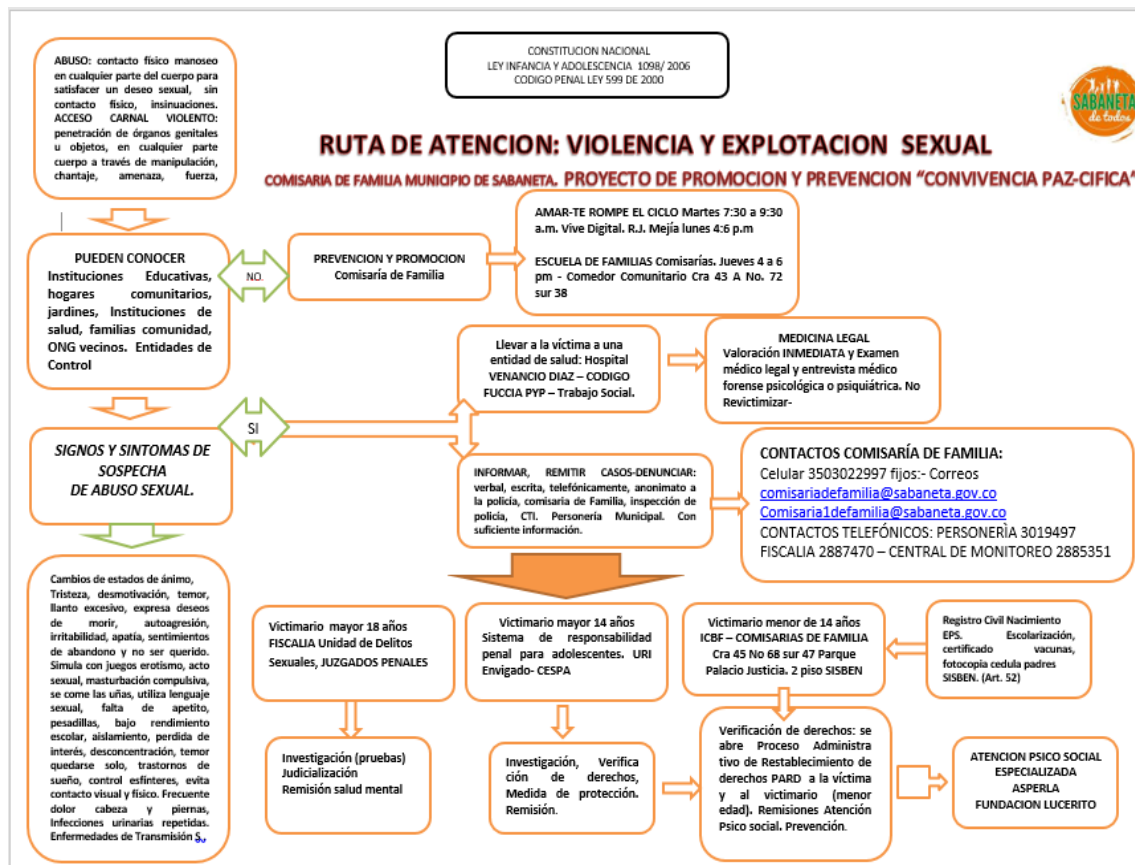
ABUSO: contacto físico manoseo en cualquier parte del cuerpo para satisfacer un deseo sexual, sin contacto físico, insinuaciones. ACCESO CARNAL VIOLENTO: penetración de órganos genitales u objetos, en cualquier parte cuerpo a través de manipulación, chantaje, amenaza, fuerza,

CONSTITUCION NACIONAL
LEY INFANCIA Y ADOLESCENCIA 1098/ 2006
CODIGO PENAL LEY 599 DE 2000

SABANETA de todos

RUTA DE ATENCION: VIOLENCIA Y EXPLOTACION SEXUAL

COMISARIA DE FAMILIA MUNICIPIO DE SABANETA. PROYECTO DE PROMOCION Y PREVENCION "CONVIVENCIA PAZ-CIFICA"

PUEDEN CONOCER
Instituciones Educativas, hogares comunitarios, jardines, Instituciones de salud, familias comunidad, ONG vecinos. Entidades de Control

NO.

PREVENCION Y PROMOCION
Comisaría de Familia

AMAR-TE ROMPE EL CICLO Martes 7:30 a 9:30 a.m. Vive Digital. R.J. Mejía lunes 4:6 p.m

ESCUELA DE FAMILIAS Comisarías. Jueves 4 a 6 pm - Comedor Comunitario Cra 43 A No. 72 sur 38

Llevar a la víctima a una entidad de salud: Hospital VENANCIO DIAZ – CODIGO FUCCIA PYP – Trabajo Social.

MEDICINA LEGAL
Valoración INMEDIATA y Examen médico legal y entrevista médico forense psicológica o psiquiátrica. No Revictimizar-

SI

SIGNOS Y SINTOMAS DE SOSPECHA DE ABUSO SEXUAL.

INFORMAR, REMITIR CASOS-DENUNCIAR: verbal, escrita, telefónicamente, anonimato a la policía, comisaria de Familia, inspección de policía, CTI. Personería Municipal. Con suficiente información.

CONTACTOS COMISARÍA DE FAMILIA:
Celular 3503022997 fijos:- Correos
comisariadefamilia@sabaneta.gov.co
Comisaria1defamilia@sabaneta.gov.co
CONTACTOS TELEFÓNICOS: PERSONERÌA 3019497
FISCALIA 2887470 – CENTRAL DE MONITOREO 2885351

Cambios de estados de ánimo, Tristeza, desmotivación, temor, llanto excesivo, expresa deseos de morir, autoagresión, irritabilidad, apatía, sentimientos de abandono y no ser querido. Simula con juegos erotismo, acto sexual, masturbación compulsiva, se come las uñas, utiliza lenguaje sexual, falta de apetito, pesadillas, bajo rendimiento escolar, aislamiento, perdida de interés, desconcentración, temor quedarse solo, trastornos de sueño, control esfínteres, evita contacto visual y físico. Frecuente dolor cabeza y piernas, Infecciones urinarias repetidas. Enfermedades de Transmisión S.

Victimario mayor 18 años
FISCALIA Unidad de Delitos Sexuales, JUZGADOS PENALES

Victimario mayor 14 años
Sistema de responsabilidad penal para adolescentes. URI Envigado- CESPA

Victimario menor de 14 años
ICBF – COMISARIAS DE FAMILIA
Cra 45 No 68 sur 47 Parque
Palacio Justicia. 2 piso SISBEN

Registro Civil Nacimiento EPS. Escolarización, certificado vacunas, fotocopia cedula padres SISBEN. (Art. 52)

Investigación (pruebas)
Judicialización
Remisión salud mental

Investigación, Verificación de derechos, Medida de protección. Remisión.

Verificación de derechos: se abre Proceso Administrativo de Restablecimiento de derechos PARD a la víctima y al victimario (menor edad). Remisiones Atención Psico social. Prevención.

ATENCION PSICO SOCIAL ESPECIALIZADA
ASPERLA
FUNDACION LUCERITO